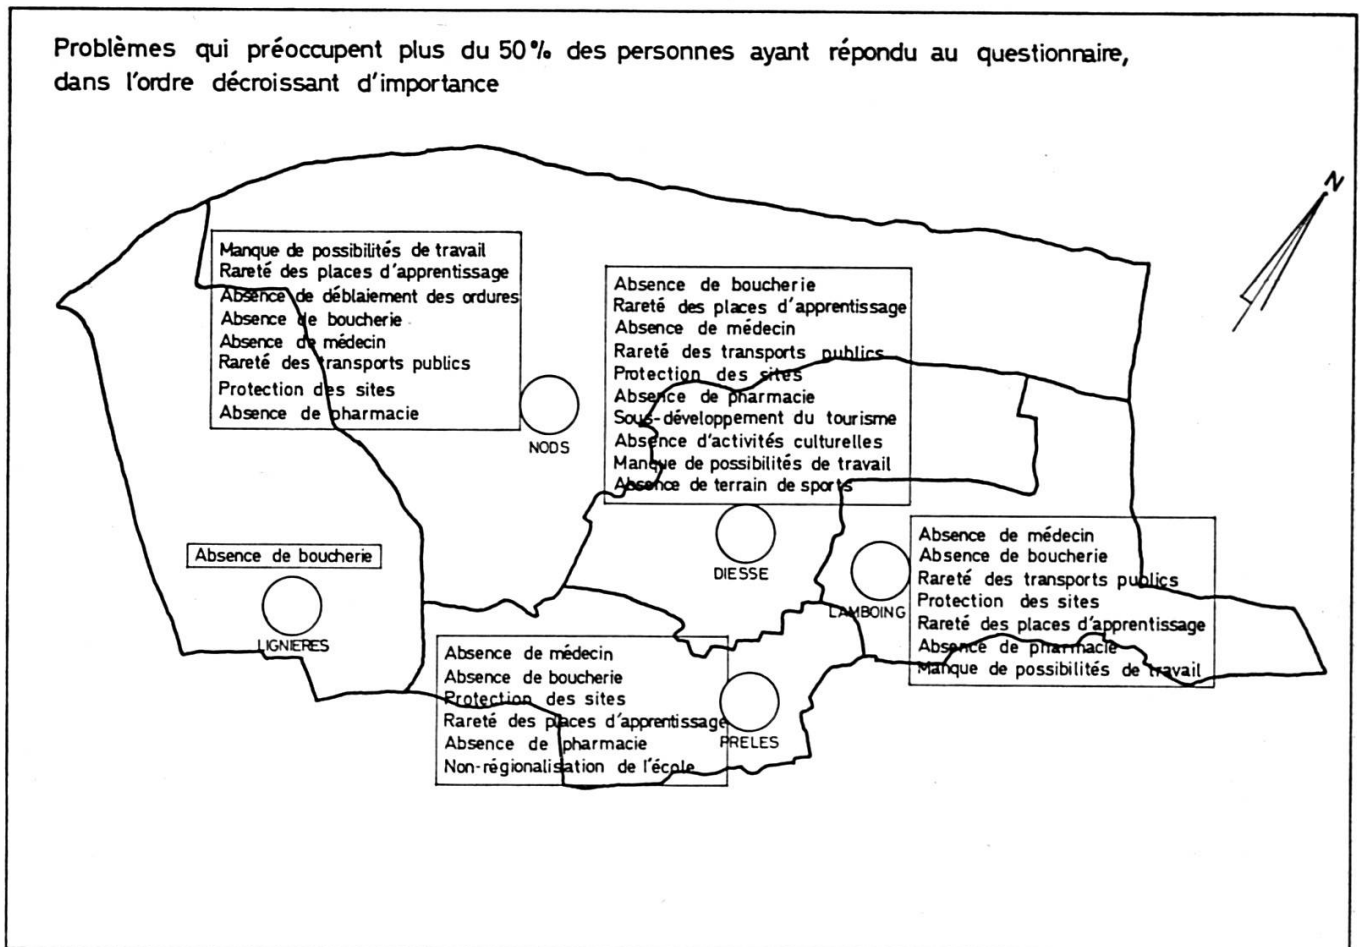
Problèmes qui préoccupent plus du 50% des personnes ayant répondu au questionnaire, dans l'ordre décroissant d'importance

N

Manque de possibilités de travail
Rareté des places d'apprentissage
Absence de déblaiement des ordures
Absence de boucherie
Absence de médecin
Rareté des transports publics
Protection des sites
Absence de pharmacie

NODS

Absence de boucherie
Rareté des places d'apprentissage
Absence de médecin
Rareté des transports publics
Protection des sites
Absence de pharmacie
Sous-développement du tourisme
Absence d'activités culturelles
Manque de possibilités de travail
Absence de terrain de sports

DIESSE

Absence de boucherie

LIGNIERES

Absence de médecin
Absence de boucherie
Rareté des transports publics
Protection des sites
Rareté des places d'apprentissage
Absence de pharmacie
Manque de possibilités de travail

LAMBOING

Absence de médecin
Absence de boucherie
Protection des sites
Rareté des places d'apprentissage
Absence de pharmacie
Non-régionalisation de l'école

PRELES